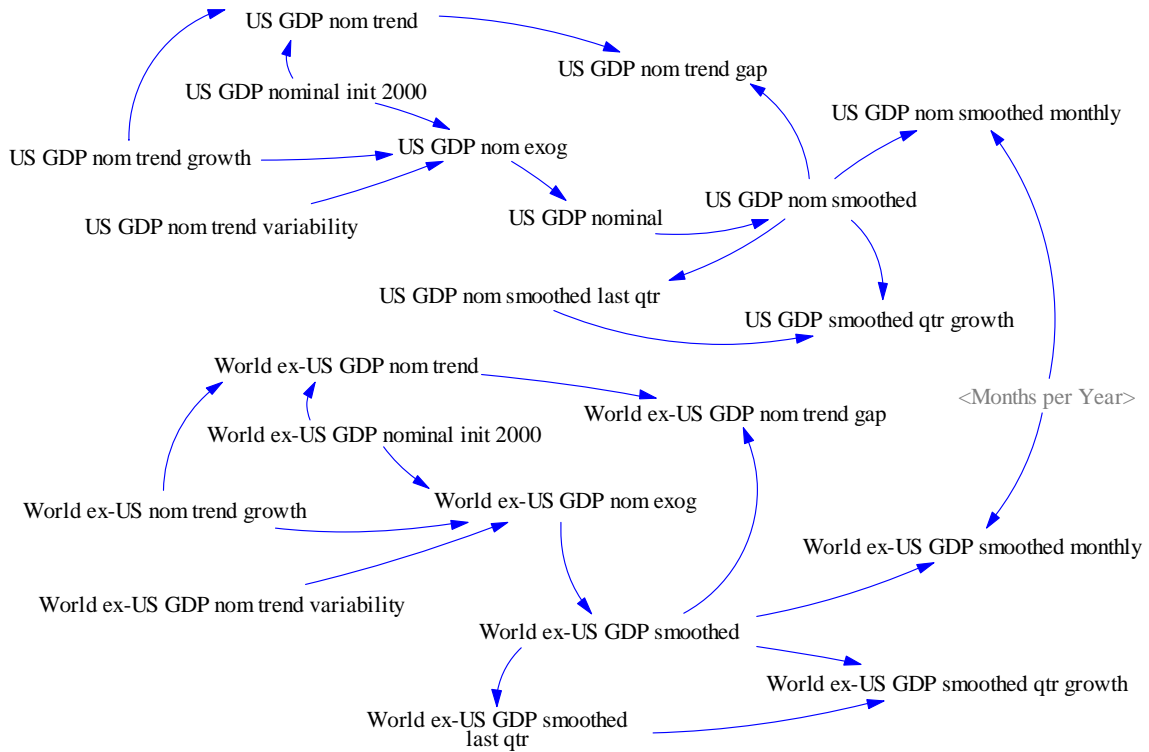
US GDP nom trend

US GDP nom trend gap

US GDP nominal init 2000

US GDP nom smoothed monthly

US GDP nom trend growth

US GDP nom exog

US GDP nom trend variability

US GDP nominal

US GDP nom smoothed

US GDP nom smoothed last qtr

US GDP smoothed qtr growth

World ex-US GDP nom trend

World ex-US GDP nom trend gap

<Months per Year>

World ex-US GDP nominal init 2000

World ex-US nom trend growth

World ex-US GDP nom exog

World ex-US GDP smoothed monthly

World ex-US GDP nom trend variability

World ex-US GDP smoothed

World ex-US GDP smoothed qtr growth

World ex-US GDP smoothed last qtr